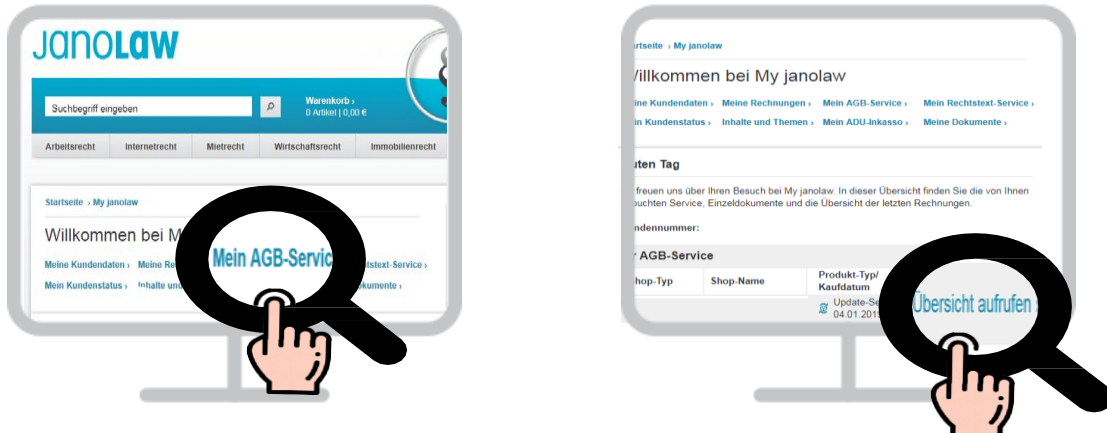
janoLAW

Suchbegriff eingeben

Warenkorb ›
0 Artikel | 0,00 €

Arbeitsrecht | Internetrecht | Mietrecht | Wirtschaftsrecht | Immobilienrecht

Startseite › My janolaw

Willkommen bei M

Meine Kundendaten › Meine Re Mein AGB-Servic tstext-Service ›

Mein Kundenstatus › Inhalte und okumente ›

rtseite › My janolaw

Willkommen bei My janolaw

ne Kundendaten › Meine Rechnungen › Mein AGB-Service › Meine Rechtstext-Service ›

in Kundenstatus › Inhalte und Themen › Mein ADU-Inkasso › Meine Dokumente ›

uten Tag

freuen uns über Ihren Besuch bei My janolaw. In dieser Übersicht finden Sie die von Ihnen buchten Service, Einzeldokumente und die Übersicht der letzten Rechnungen.

ndennummer:

r AGB-Service

| hop-Typ | Shop-Name | Produkt-Typ/ Kaufdatum |
|---|---|---|
| | | Update-Se 04.01.201 |

Übersicht aufrufen